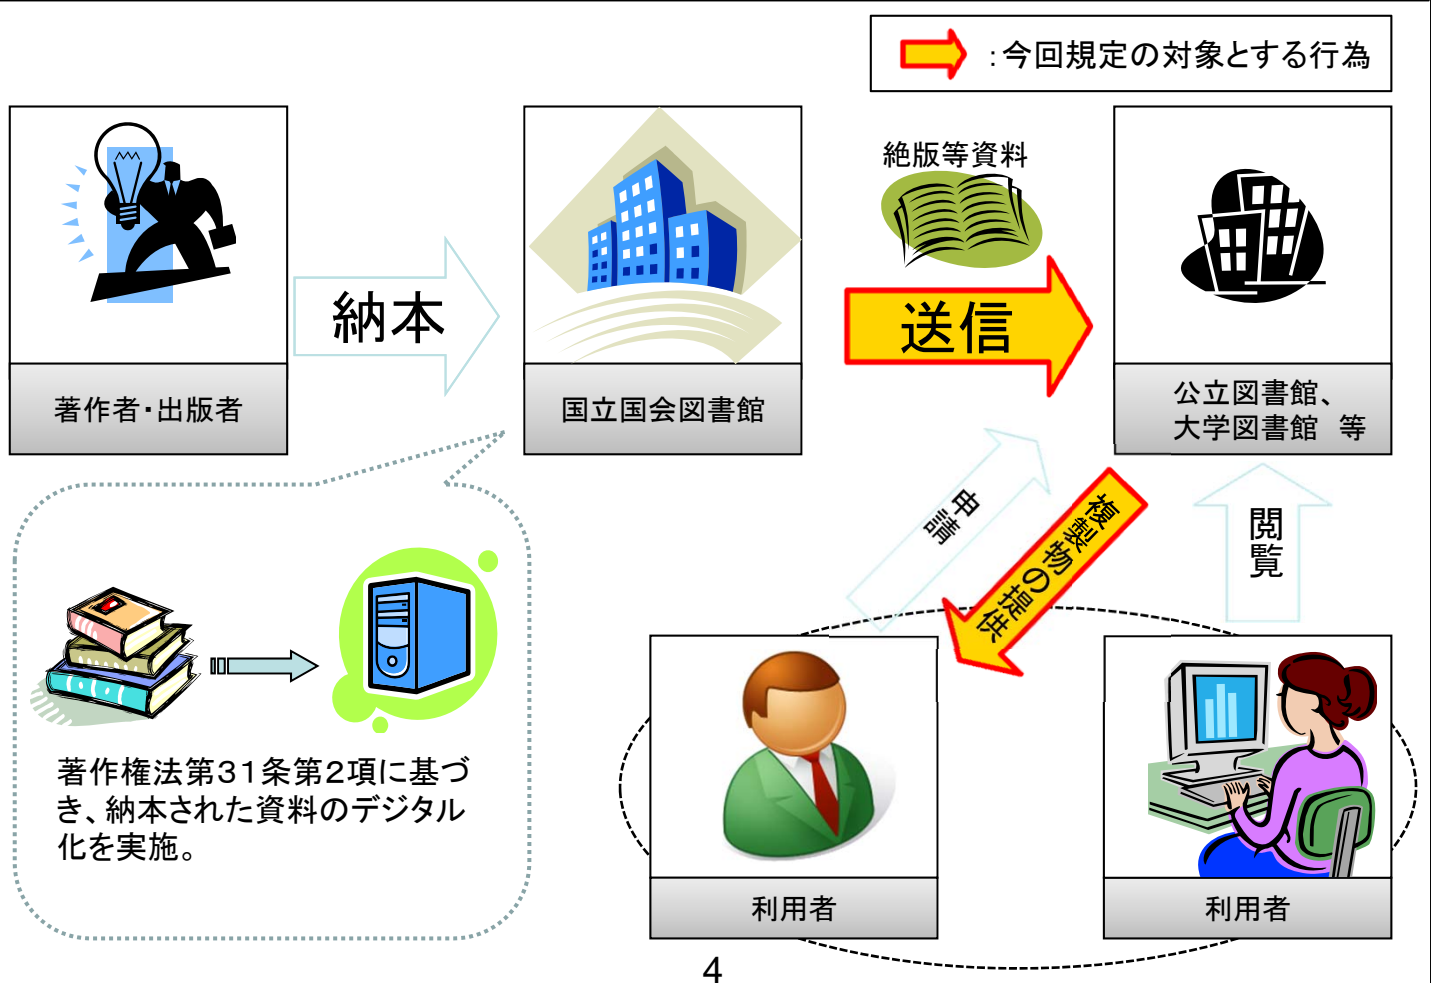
:今回規定の対象とする行為

納本

絶版等資料

送信

著作者・出版者

国立国会図書館

公立図書館、
大学図書館　等

申請

複製物の提供

閲覧

著作権法第31条第2項に基づき、納本された資料のデジタル化を実施。

利用者

利用者

4